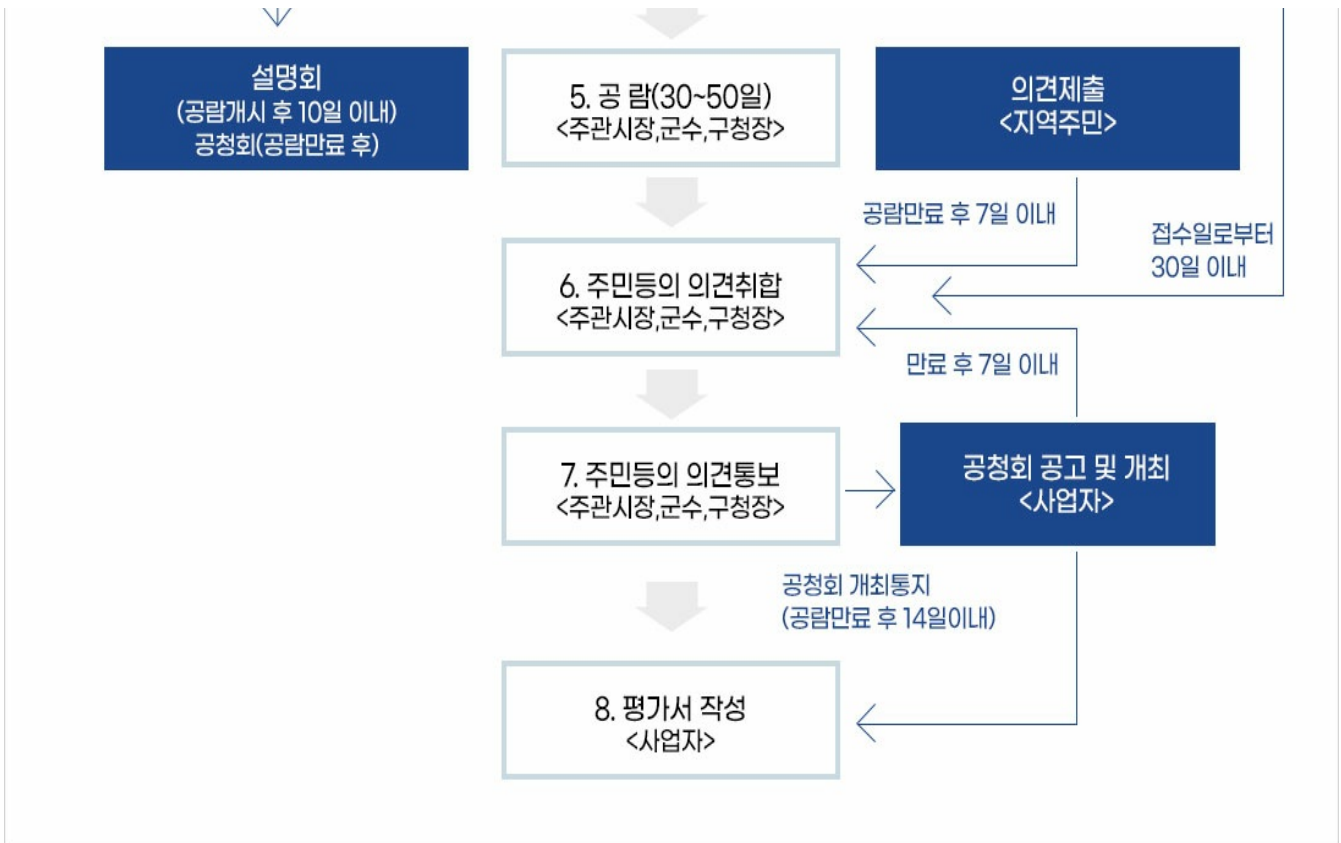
설명회
(공람개시 후 10일 이내)
공청회(공람만료 후)

5. 공 람(30~50일)
<주관시장,군수,구청장>

의견제출
<지역주민>

공람만료 후 7일 이내

접수일로부터
30일 이내

6. 주민등의 의견취합
<주관시장,군수,구청장>

만료 후 7일 이내

7. 주민등의 의견통보
<주관시장,군수,구청장>

공청회 공고 및 개최
<사업자>

공청회 개최통지
(공람만료 후 14일이내)

8. 평가서 작성
<사업자>